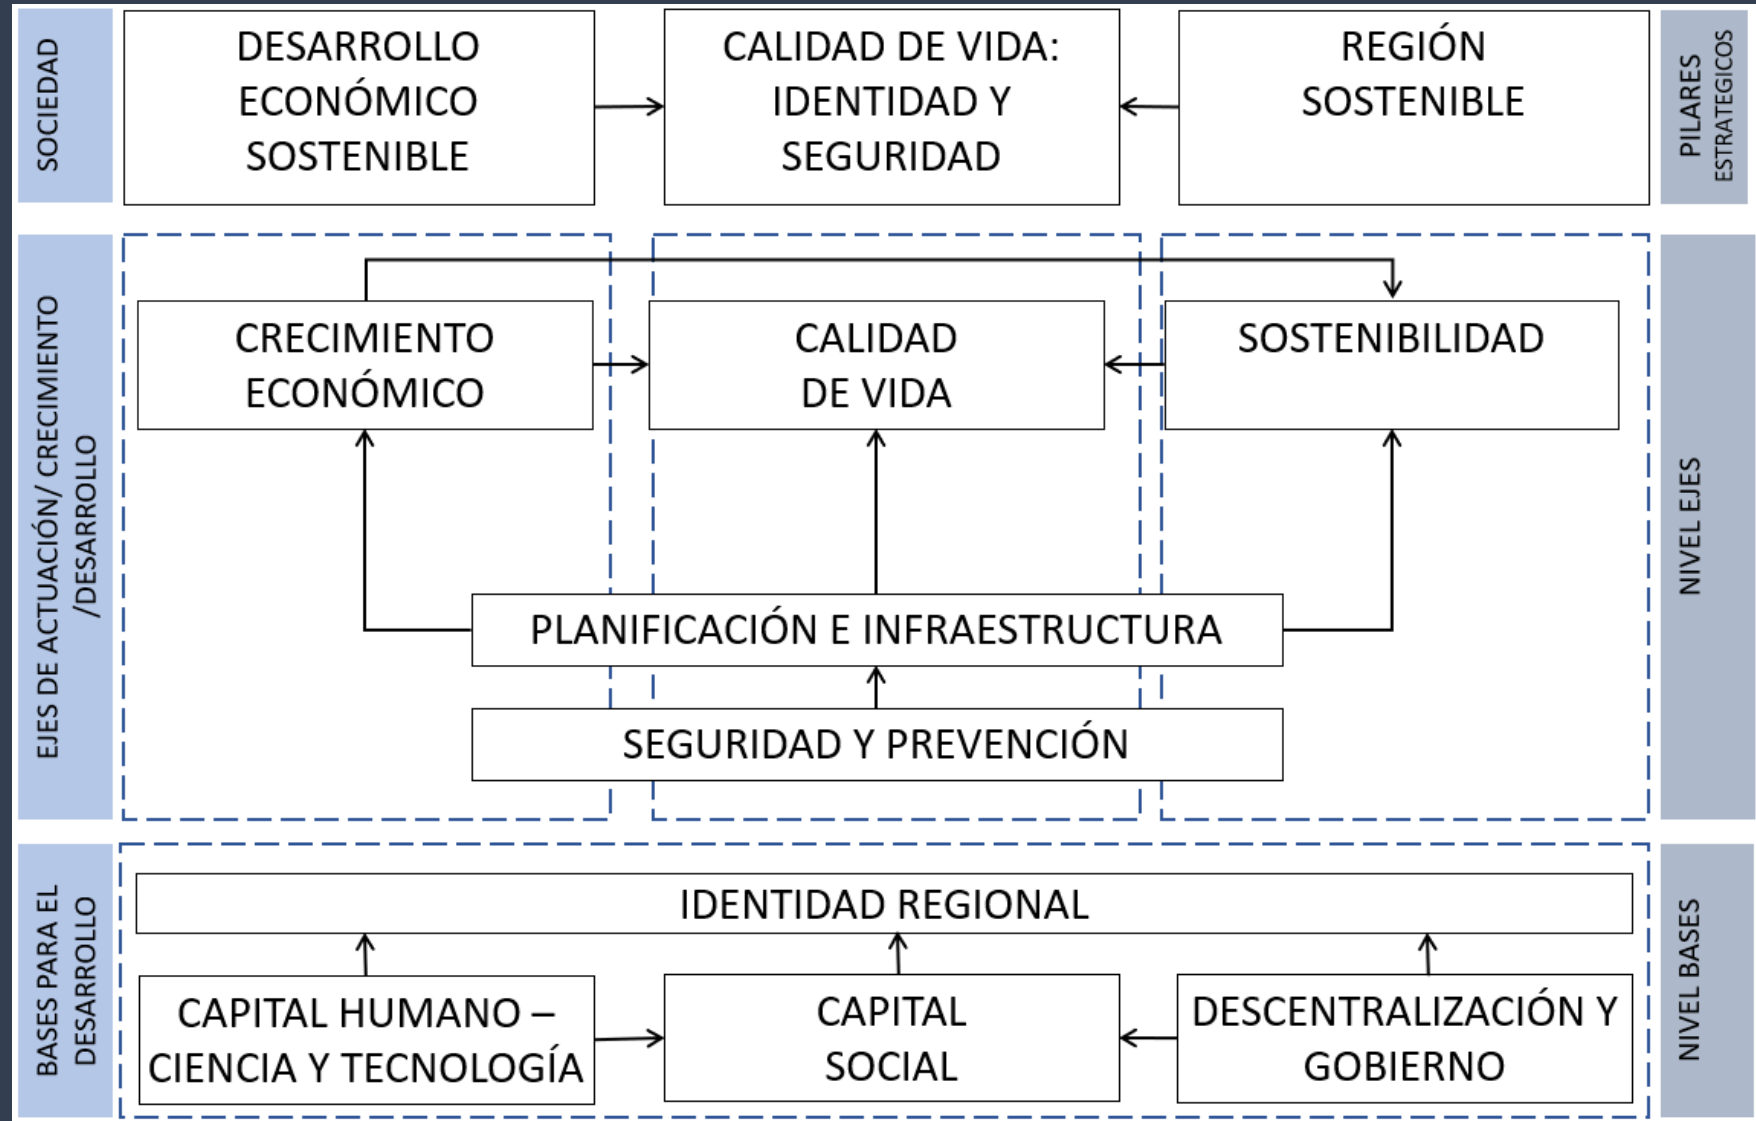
SOCIEDAD

DESARROLLO ECONÓMICO SOSTENIBLE

CALIDAD DE VIDA: IDENTIDAD Y SEGURIDAD

REGIÓN SOSTENIBLE

PILARES ESTRATEGICOS

EJES DE ACTUACIÓN/ CRECIMIENTO /DESARROLLO

CRECIMIENTO ECONÓMICO

CALIDAD DE VIDA

SOSTENIBILIDAD

PLANIFICACIÓN E INFRAESTRUCTURA

SEGURIDAD Y PREVENCIÓN

NIVEL EJES

BASES PARA EL DESARROLLO

IDENTIDAD REGIONAL

CAPITAL HUMANO – CIENCIA Y TECNOLOGÍA

CAPITAL SOCIAL

DESCENTRALIZACIÓN Y GOBIERNO

NIVEL BASES